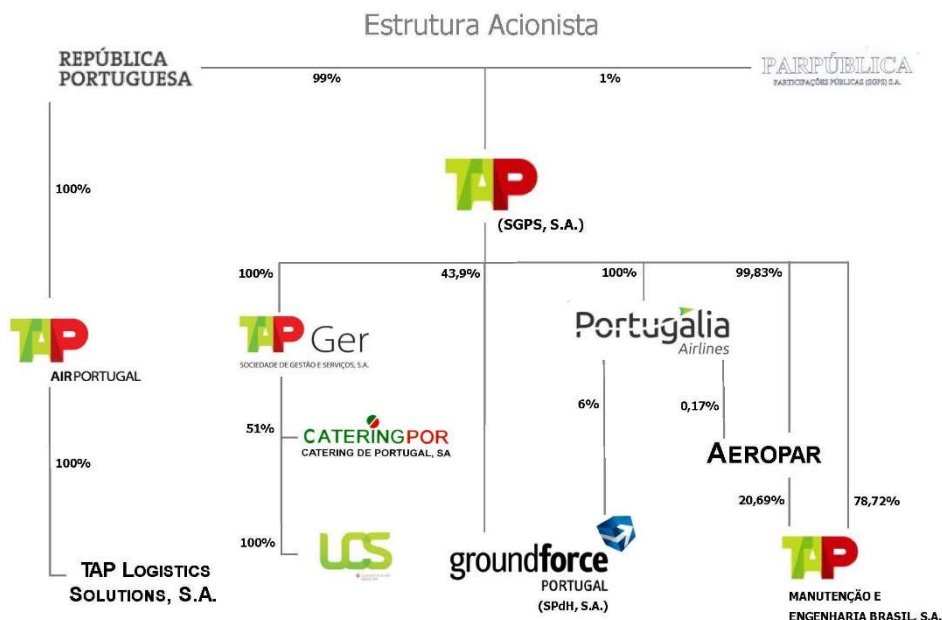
Estrutura Acionista

REPÚBLICA PORTUGUESA

99%

1%

PARPÚBLICA
PARTICIPAÇÕES PÚBLICAS (SGPS) S.A.

100%

TAP
(SGPS, S.A.)

100%

43,9%

100%

99,83%

TAP
AIRPORTUGAL

TAP Ger
SOCIEDADE DE GESTÃO E SERVIÇOS, S.A.

Portugália
Airlines

51%

CATERINGPOR
CATERING DE PORTUGAL, SA

6%

0,17%

AEROPAR

100%

20,69%

78,72%

100%

LCS

TAP LOGISTICS SOLUTIONS, S.A.

groundforce
PORTUGAL
(SPdH, S.A.)

TAP
MANUTENÇÃO E ENGENHARIA BRASIL, S.A.